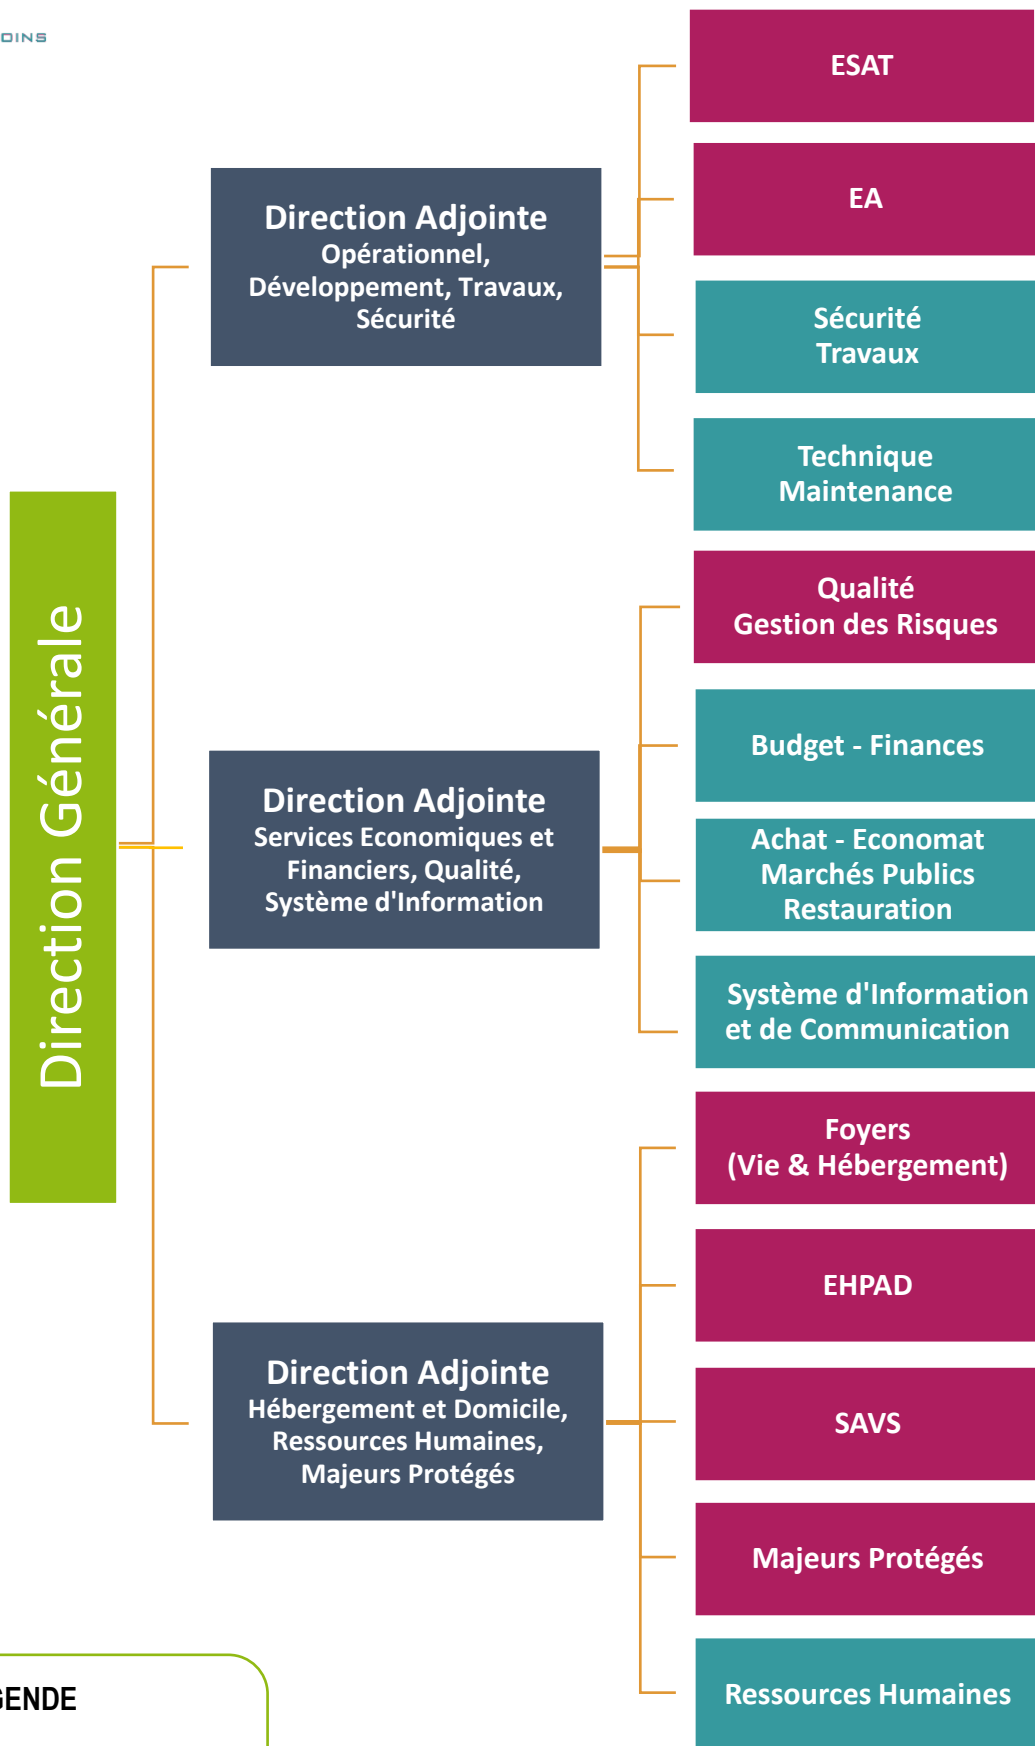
OINS

Direction Générale

Direction Adjointe
Opérationnel, Développement, Travaux, Sécurité

ESAT

EA

Sécurité
Travaux

Technique
Maintenance

Direction Adjointe
Services Economiques et Financiers, Qualité, Système d'Information

Qualité
Gestion des Risques

Budget - Finances

Achat - Economat
Marchés Publics
Restauration

Système d'Information et de Communication

Direction Adjointe
Hébergement et Domicile, Ressources Humaines, Majeurs Protégés

Foyers
(Vie & Hébergement)

EHPAD

SAVS

Majeurs Protégés

Ressources Humaines

ENDE